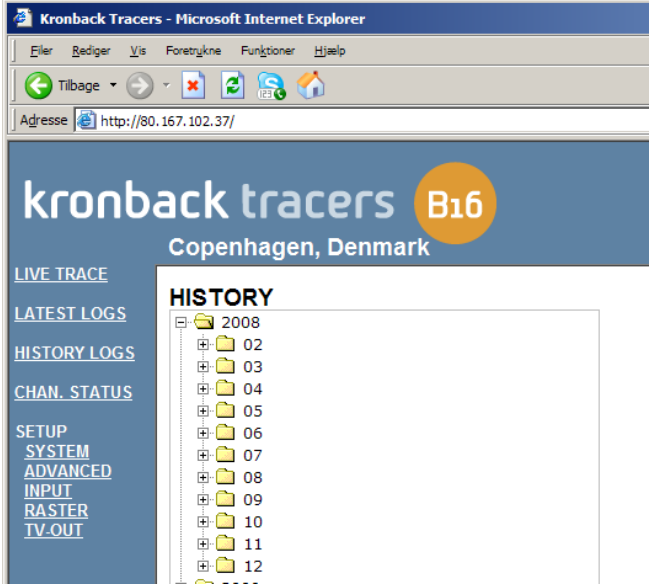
Kronback Tracers - Microsoft Internet Explorer

Filer Rediger Vis Foretrukne Funktioner Hjælp

Tilbage

Adresse http://80.167.102.37/

kronback tracers B16

Copenhagen, Denmark

LIVE TRACE

LATEST LOGS

HISTORY LOGS

CHAN. STATUS

SETUP
SYSTEM
ADVANCED
INPUT
RASTER
TV-OUT

HISTORY

2008
02
03
04
05
06
07
08
09
10
11
12
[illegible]